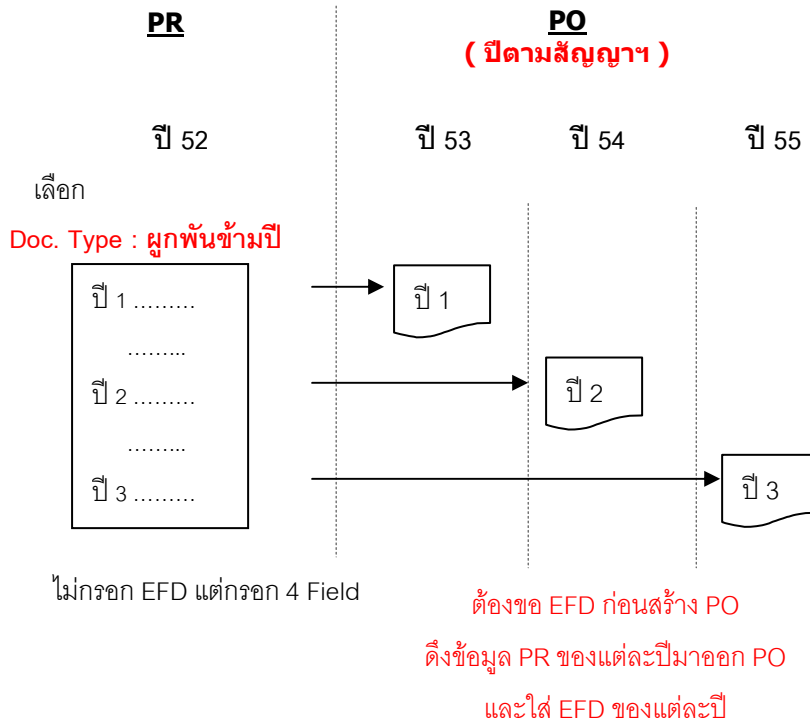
PR

PO
( ปีตามสัญญาฯ )

ปี 52

ปี 53

ปี 54

ปี 55

เลือก

Doc. Type : ผูกพันข้ามปี

ปี 1 .........

.........

ปี 2 .........

.........

ปี 3 .........

ปี 1

ปี 2

ปี 3

ไม่กรอก EFD แต่กรอก 4 Field

ต้องขอ EFD ก่อนสร้าง PO

ดึงข้อมูล PR ของแต่ละปีมาออก PO

และใส่ EFD ของแต่ละปี